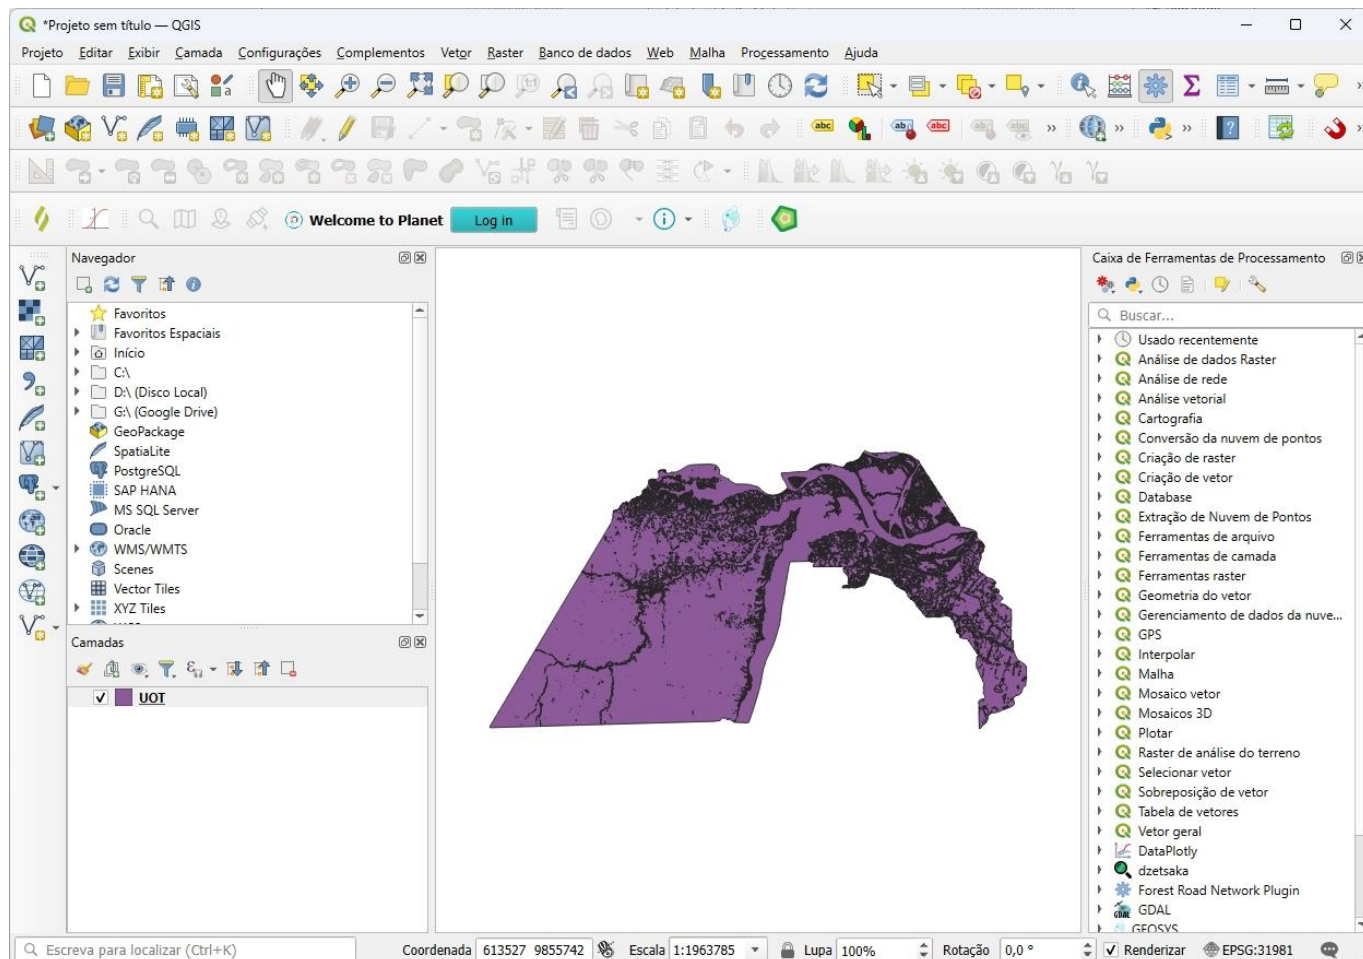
*Projeto sem título — QGIS

Projeto Editar Exibir Camada Configurações Complementos Vetor Raster Banco de dados Web Malha Processamento Ajuda

Welcome to Planet Log in

Navegador

Favoritos
Favoritos Espaciais
Início
C:\
D:\ (Disco Local)
G:\ (Google Drive)
GeoPackage
SpatiaLite
PostgreSQL
SAP HANA
MS SQL Server
Oracle
WMS/WMTS
Scenes
Vector Tiles
XYZ Tiles

Camadas

UOT

Caixa de Ferramentas de Processamento

Buscar...

Usado recentemente
Análise de dados Raster
Análise de rede
Análise vetorial
Cartografia
Conversão da nuvem de pontos
Criação de raster
Criação de vetor
Database
Extração de Nuvem de Pontos
Ferramentas de arquivo
Ferramentas de camada
Ferramentas raster
Geometria do vetor
Gerenciamento de dados da nuve...
GPS
Interpolar
Malha
Mosaico vetor
Mosaicos 3D
Plotar
Raster de análise do terreno
Selecionar vetor
Sobreposição de vetor
Tabela de vetores
Vetor geral
DataPlotly
dzetsaka
Forest Road Network Plugin
GDAL
GEOSYS

Escreva para localizar (Ctrl+K) Coordenada 613527 9855742 Escala 1:1963785 Lupa 100% Rotação 0,0 ° Renderizar EPSG:31981